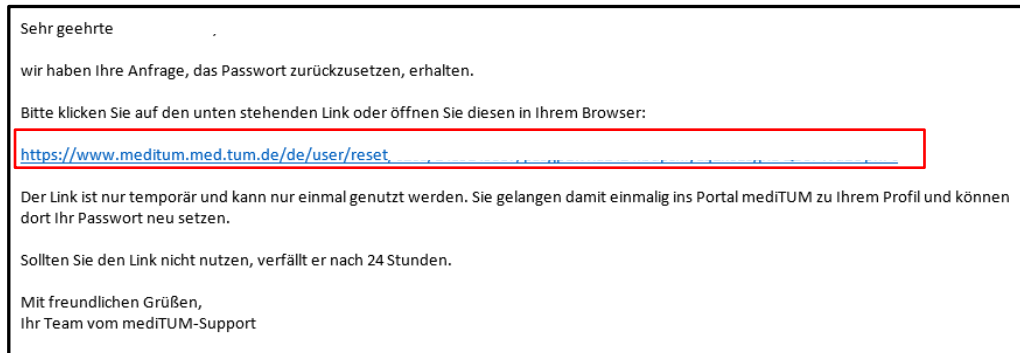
Sehr geehrte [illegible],

wir haben Ihre Anfrage, das Passwort zurückzusetzen, erhalten.

Bitte klicken Sie auf den unten stehenden Link oder öffnen Sie diesen in Ihrem Browser:

https://www.meditum.med.tum.de/de/user/reset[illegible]

Der Link ist nur temporär und kann nur einmal genutzt werden. Sie gelangen damit einmalig ins Portal mediTUM zu Ihrem Profil und können dort Ihr Passwort neu setzen.

Sollten Sie den Link nicht nutzen, verfällt er nach 24 Stunden.

Mit freundlichen Grüßen,
Ihr Team vom mediTUM-Support